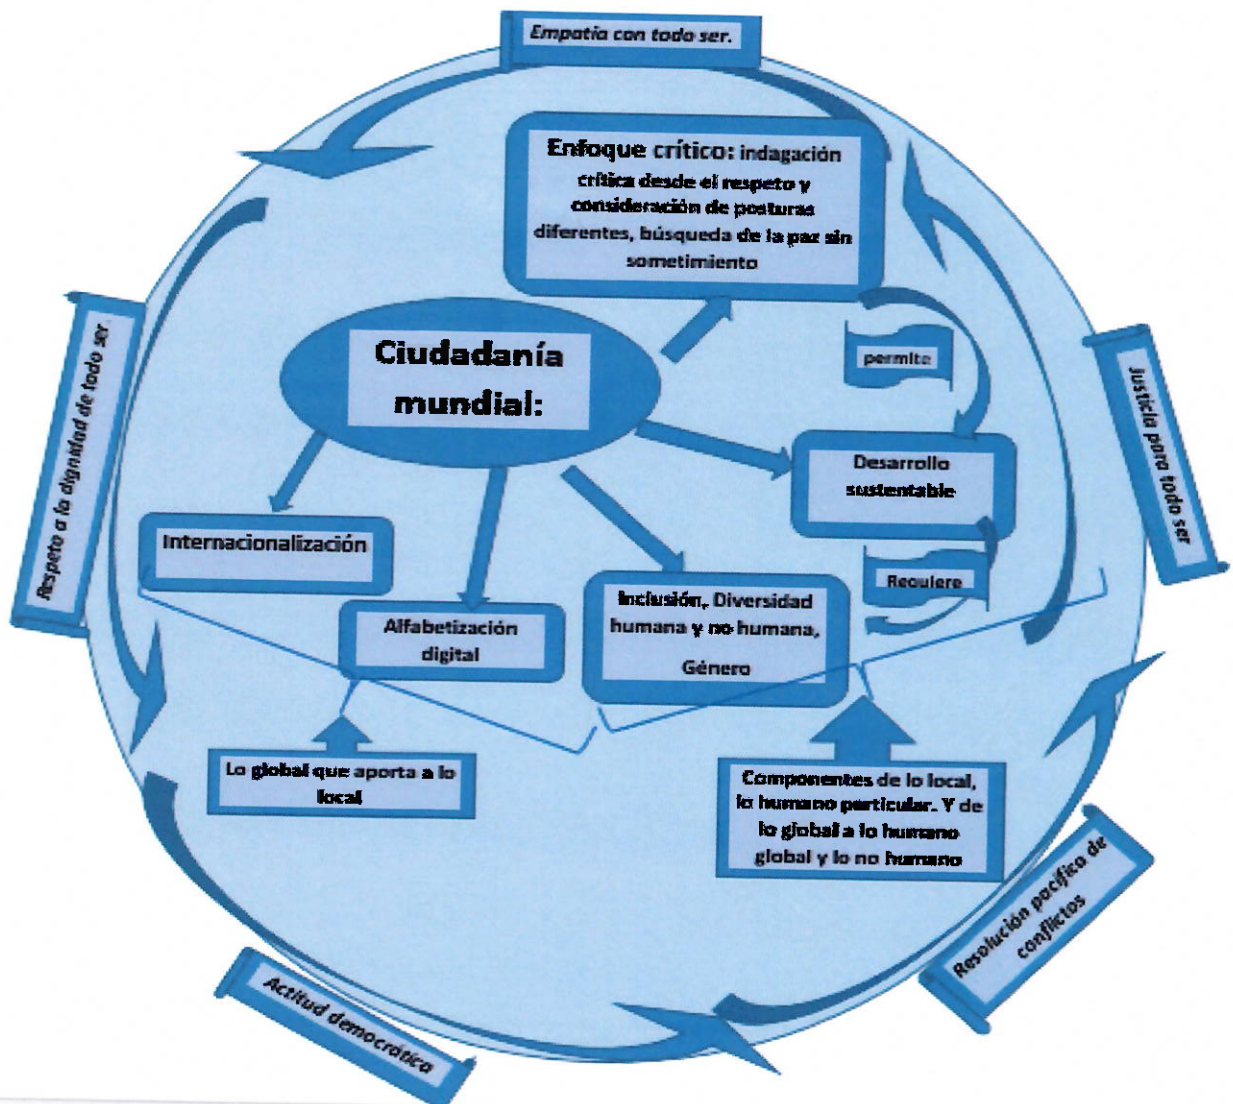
Empatía con todo ser.

Enfoque crítico: indagación crítica desde el respeto y consideración de posturas diferentes, búsqueda de la paz sin sometimiento

Ciudadanía mundial:

permite

Desarrollo sustentable

Requiere

Internacionalización

Alfabetización digital

Inclusión, Diversidad humana y no humana, Género

Lo global que aporta a lo local

Componentes de lo local, lo humano particular. Y de lo global a lo humano global y lo no humano

Respeto a la dignidad de todo ser

Justicia para todo ser

Resolución pacífica de conflictos

Actitud democrática